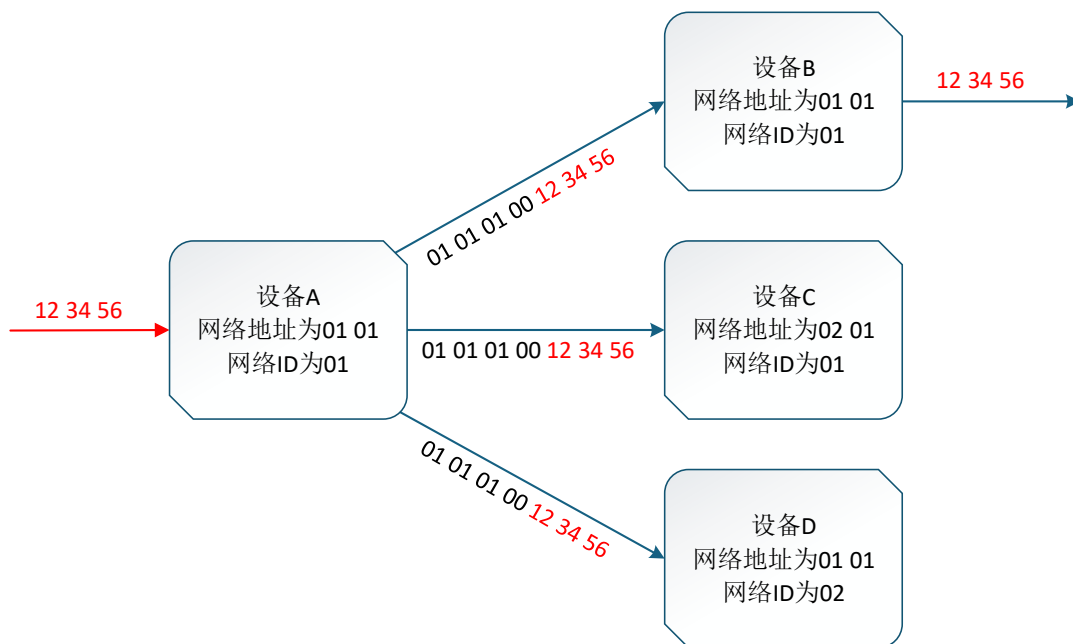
12 34 56

设备A
网络地址为01 01
网络ID为01

01 01 01 00 12 34 56

01 01 01 00 12 34 56

01 01 01 00 12 34 56

设备B
网络地址为01 01
网络ID为01

12 34 56

设备C
网络地址为02 01
网络ID为01

设备D
网络地址为01 01
网络ID为02